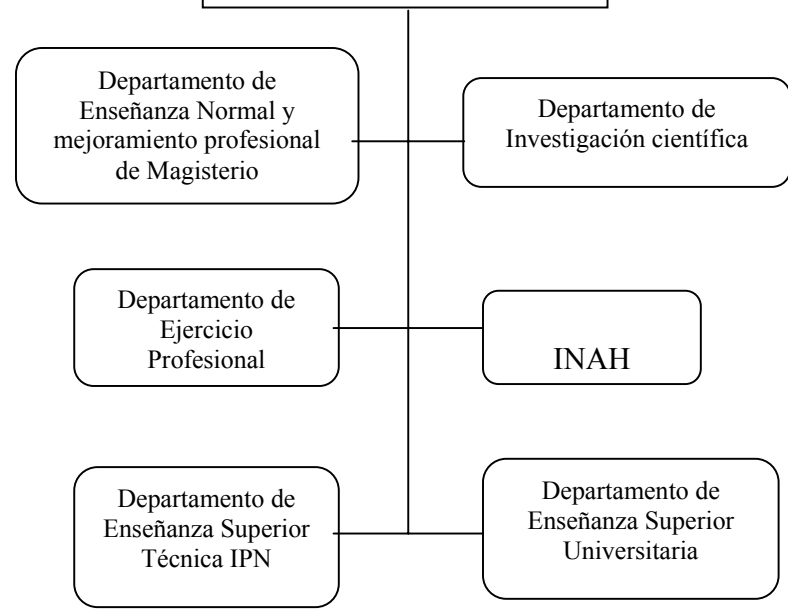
Departamento de Enseñanza Normal y mejoramiento profesional de Magisterio

Departamento de Investigación científica

Departamento de Ejercicio Profesional

INAH

Departamento de Enseñanza Superior Técnica IPN

Departamento de Enseñanza Superior Universitaria